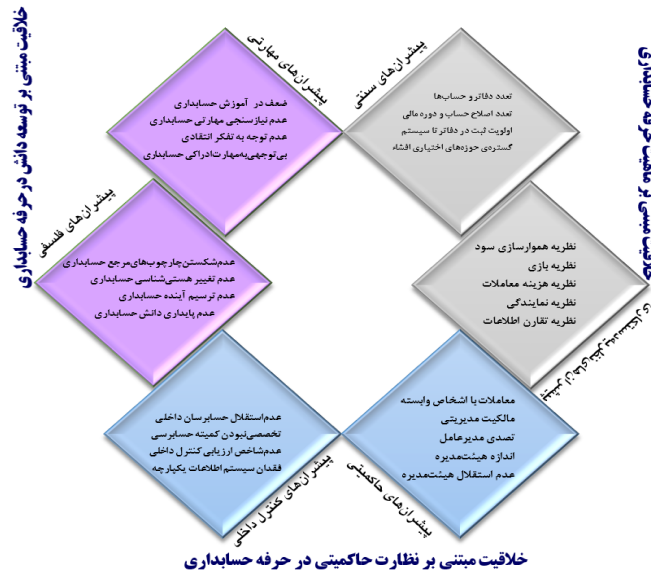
خلاقیت مبتنی بر توسعه دانش در حرفه حسابداری

پیشران‌های مهارتی

ضعف در آموزش حسابداری
عدم نیازسنجی مهارتی حسابداری
عدم توجه به تفکر انتقادی
بی‌توجهی‌به‌مهارت‌ادراکی حسابداری

پیشران‌های سنتی

تعدد دفاتر و حساب‌ها
تعدد اصلاح حساب و دوره مالی
اولویت ثبت در دفاتر تا سیستم
گستردگی حوزه‌های اختیاری افشاء

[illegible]

پیشران‌های فلسفی

عدم‌شکستن‌چارچوب‌های‌مرجع حسابداری
عدم تغییر هستی‌شناسی حسابداری
عدم ترسیم آینده حسابداری
عدم پایداری دانش حسابداری

نظریه هموارسازی سود
نظریه بازی
نظریه هزینه معاملات
نظریه نمایندگی
نظریه تقارن اطلاعات

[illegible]

عدم‌استقلال حسابرسان داخلی
تخصصی‌نبودن کمیته حسابرسی
عدم‌شاخص ارزیابی کنترل داخلی
فقدان سیستم اطلاعات یکپارچه

پیشران‌های کنترل داخلی

معاملات با اشخاص وابسته
مالکیت مدیریتی
تصدی مدیرعامل
اندازه هیئت‌مدیره
عدم استقلال هیئت‌مدیره

پیشران‌های حاکمیتی

خلاقیت مبتنی بر نظارت حاکمیتی در حرفه حسابداری